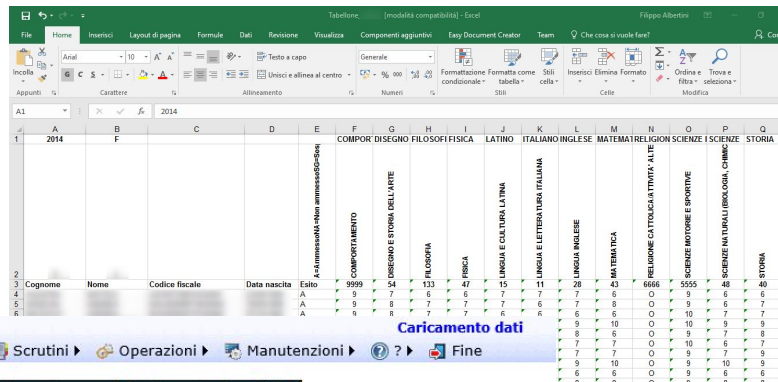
Tabellone [modalità compatibilità] - Excel

Filippo Albertini

File Home Inserisci Layout di pagina Formule Dati Revisione Visualizza Componenti aggiuntivi Easy Document Creator Team Che cosa si vuole fare?

Incolla Arial 10 Testo a capo Generale Unisci e allinea al centro Formattazione condizionale Formatta come tabella Stili cella Inserisci Elimina Formato Ordina e filtra Trova e seleziona

Appunti Carattere Allineamento Numeri Stili Celle Modifica

A1 2014

| | A | B | C | D | E | F | G | H | I | J | K | L | M | N | O | P | Q |
|---|---|---|---|---|---|---|---|---|---|---|---|---|---|---|---|---|---|
| 1 | 2014 | F | | | | COMPOR | DISEGNO | FILOSOFI | FISICA | LATINO | ITALIANO | INGLESE | MATEMAT | RELIGION | SCIENZE | SCIENZE | STORIA |
| 2 | | | | | A=AmmessoNA=Non ammessoSG=Sosp | COMPORTAMENTO | DISEGNO E STORIA DELL'ARTE | FILOSOFIA | FISICA | LINGUA E CULTURA LATINA | LINGUA E LETTERATURA ITALIANA | LINGUA INGLESE | MATEMATICA | RELIGIONE CATTOLICA ATTIVITA' ALTE | SCIENZE MOTORIE E SPORTIVE | SCIENZE NATURALI (BIOLOGIA, CHIMIC | STORIA |
| 3 | Cognome | Nome | Codice fiscale | Data nascita | Esito | 9999 | 54 | 133 | 47 | 15 | 11 | 28 | 43 | 6666 | 5555 | 48 | 40 |
| 4 | | | | | A | 9 | 7 | 6 | 6 | 7 | 7 | 7 | 6 | O | 9 | 6 | 6 |
| 5 | | | | | A | 9 | 8 | 7 | 7 | 7 | 7 | 7 | 8 | O | 9 | 8 | 7 |
| 6 | | | | | A | 9 | 7 | 6 | 6 | 7 | 6 | 6 | 6 | O | 10 | 9 | 7 |
| | | | | | | | | | | | | 9 | 10 | O | 10 | 9 | 9 |
| | | | | | | | | | | | | 8 | 6 | O | 9 | 7 | 8 |
| | | | | | | | | | | | | 7 | 7 | O | 10 | 6 | 7 |
| | | | | | | | | | | | | 7 | 7 | O | 9 | 7 | 7 |
| | | | | | | | | | | | | 9 | 10 | O | 10 | 9 | 9 |
| | | | | | | | | | | | | 6 | 6 | O | 9 | 6 | 6 |

Caricamento dati

Scrutini ▸ Operazioni ▸ Manutenzioni ▸ ? ▸ Fine